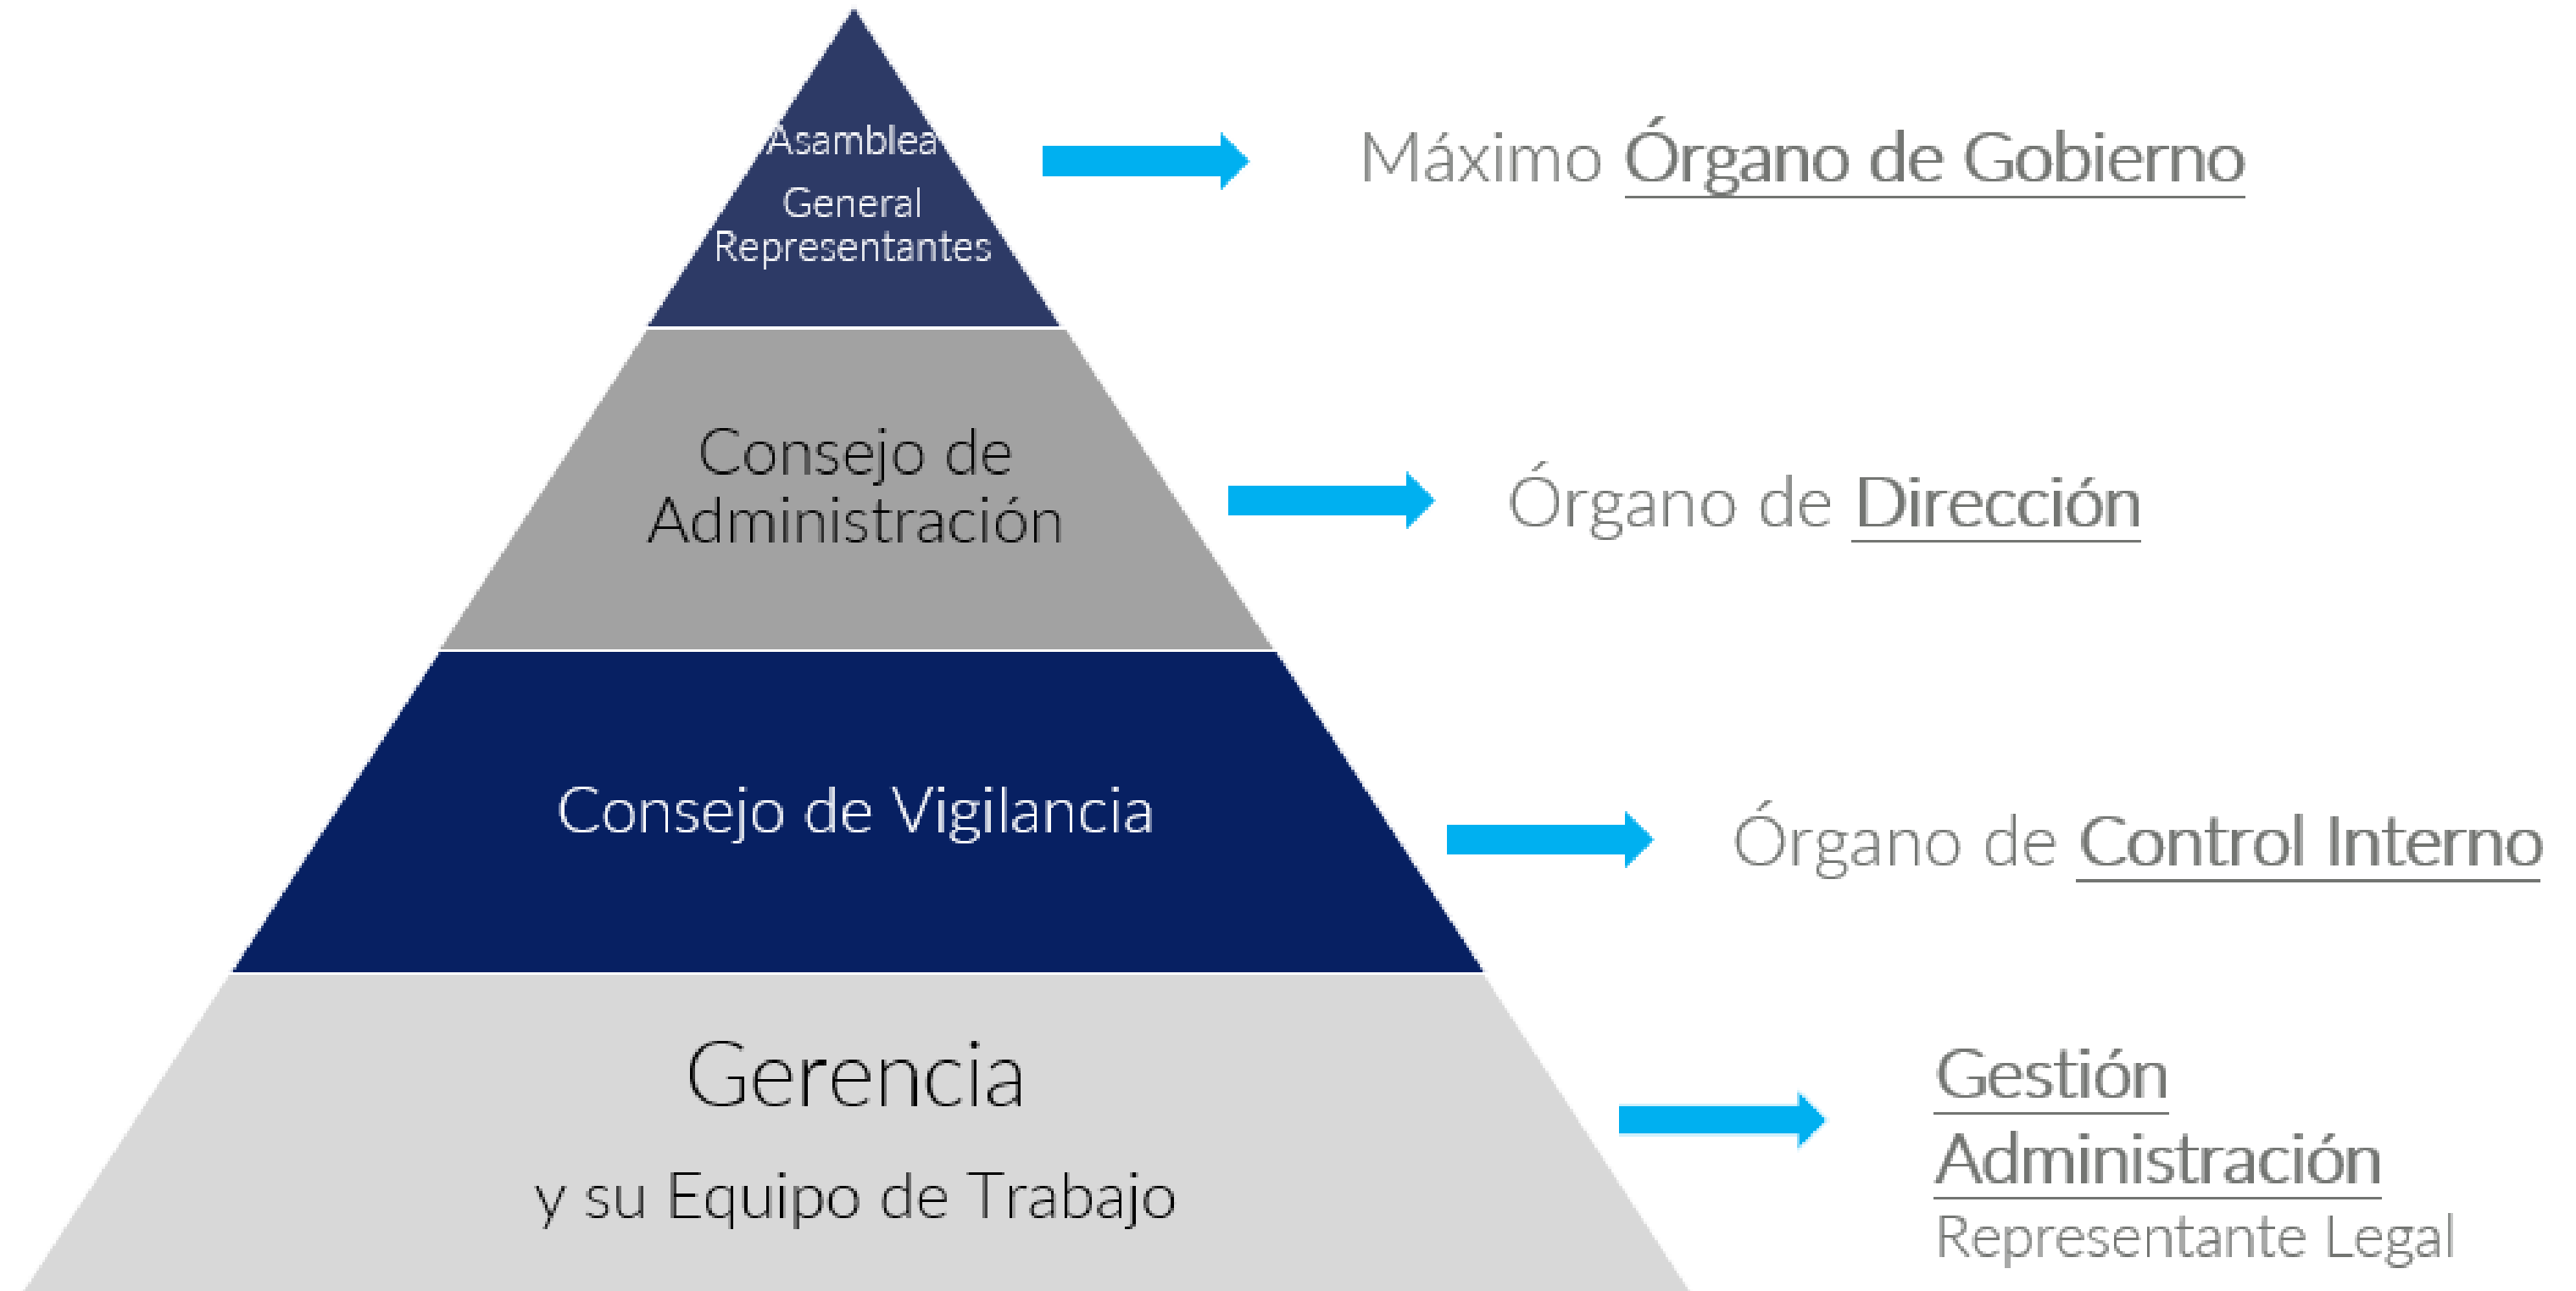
Asamblea General Representantes

Máximo Órgano de Gobierno

Consejo de Administración

Órgano de Dirección

Consejo de Vigilancia

Órgano de Control Interno

Gerencia
y su Equipo de Trabajo

Gestión
Administración
Representante Legal